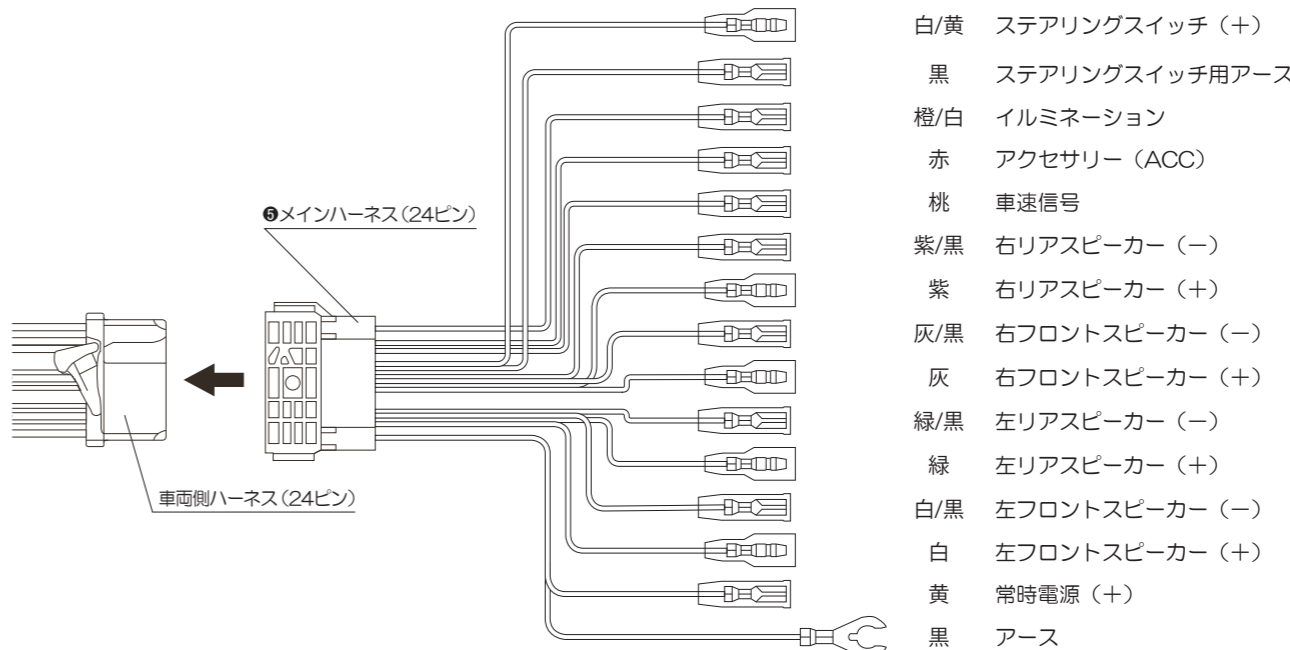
❺メインハーネス(24ピン)

車両側ハーネス(24ピン)

白/黄　ステアリングスイッチ(+)
黒　ステアリングスイッチ用アース
橙/白　イルミネーション
赤　アクセサリー(ACC)
桃　車速信号
紫/黒　右リアスピーカー(−)
紫　右リアスピーカー(+)
灰/黒　右フロントスピーカー(−)
灰　右フロントスピーカー(+)
緑/黒　左リアスピーカー(−)
緑　左リアスピーカー(+)
白/黒　左フロントスピーカー(−)
白　左フロントスピーカー(+)
黄　常時電源(+)
黒　アース